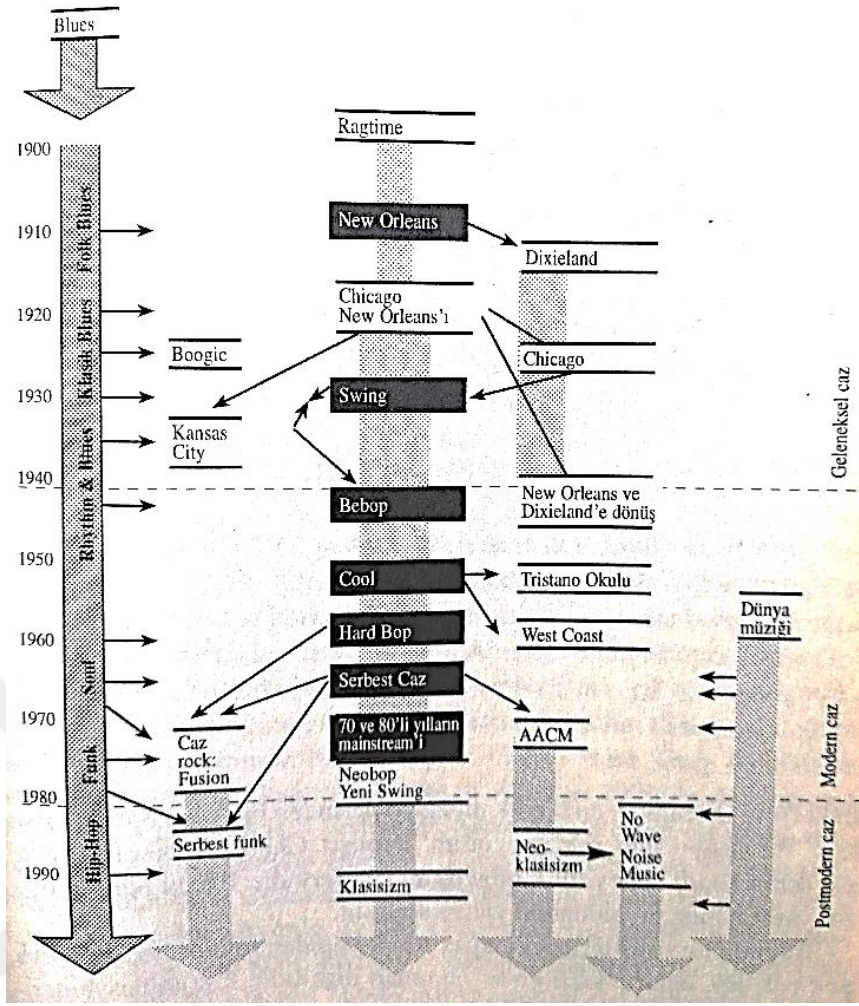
Blues

1900
1910
1920
1930
1940
1950
1960
1970
1980
1990

Folk Blues
Klasik Blues
Rhythm & Blues
Soul
Funk
Hip-Hop

Boogie
Kansas City
Caz rock: Fusion
Serbest funk

Ragtime
New Orleans
Chicago New Orleans'ı
Swing
Bebop
Cool
Hard Bop
Serbest Caz
70 ve 80'li yılların mainstream'i
Neobop Yeni Swing
Klasisizm

Dixieland
Chicago
New Orleans ve Dixieland'e dönüş
Tristano Okulu
West Coast
AACM
Neo-klasisizm

No Wave Noise Music

Dünya müziği

Geleneksel caz
Modern caz
Postmodern caz